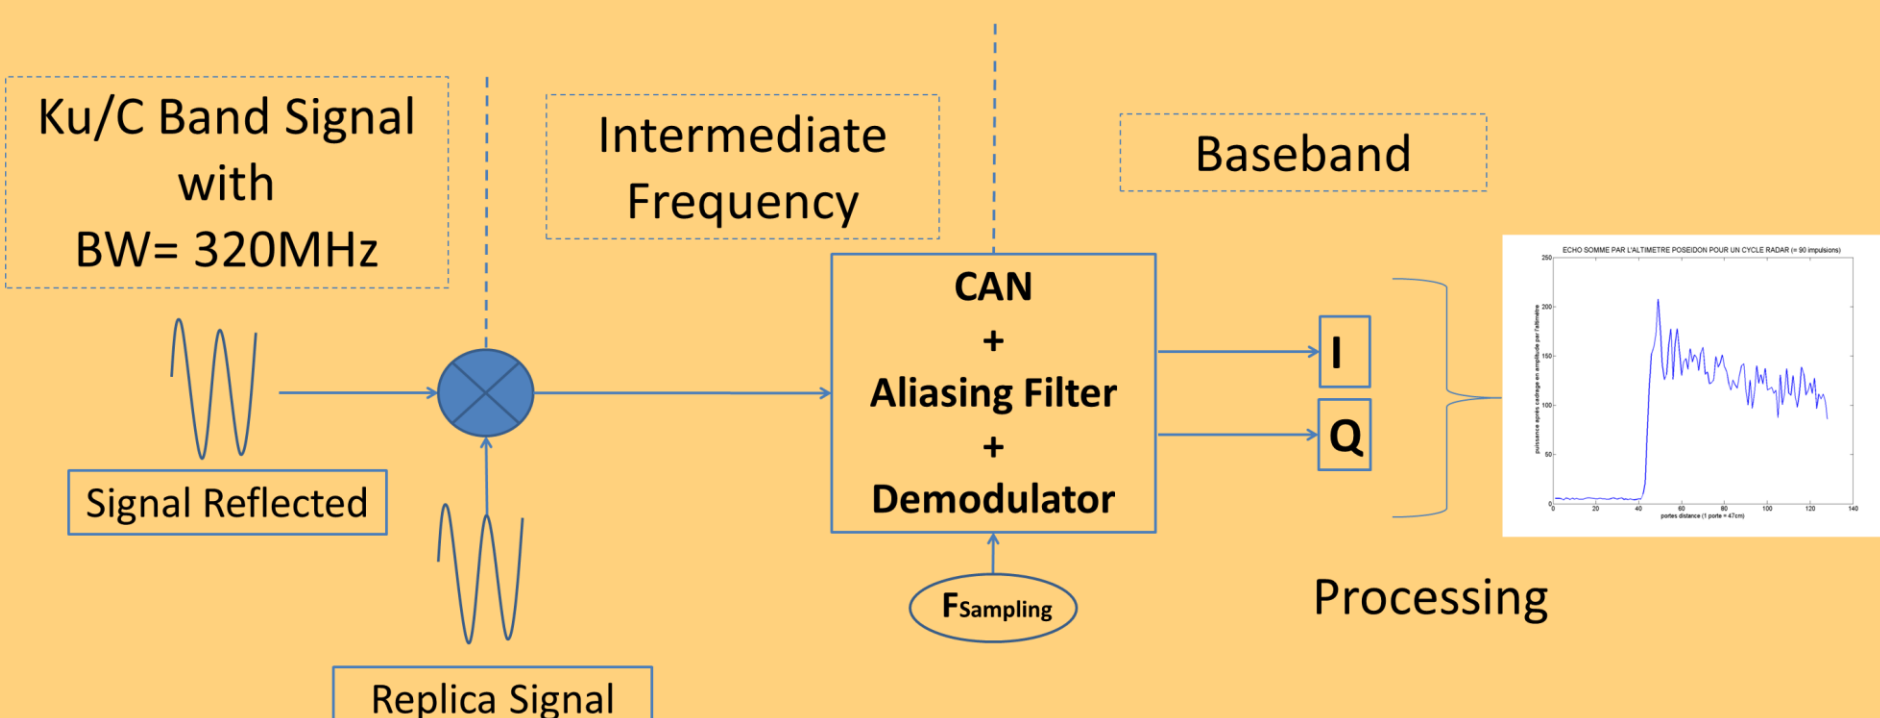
Ku/C Band Signal with BW= 320MHz

Intermediate Frequency

Baseband

CAN
+
Aliasing Filter
+
Demodulator

I

Q

ECHO SOMME PAR L'ALTIMETRE POSEIDON POUR UN CYCLE RADAR (= 90 impulsions)

250
200
150
100
50
0

puissance apres cadrage en amplitude par l'altimetre

0 20 40 60 80 100 120 140

portes distance (1 porte = 47cm)

Signal Reflected

$F_{Sampling}$

Processing

Replica Signal